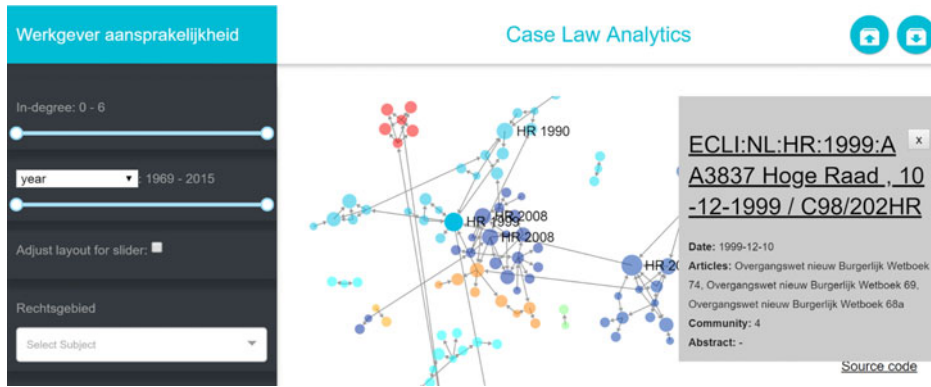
Werkgever aansprakelijkheid

Case Law Analytics

In-degree: 0 - 6

year : 1969 - 2015

Adjust layout for slider:

Rechtsgebied

Select Subject

HR 1990

HR 1999

HR 2008

HR 2008

HR 20

ECLI:NL:HR:1999:AA3837 Hoge Raad , 10-12-1999 / C98/202HR

x

Date: 1999-12-10

Articles: Overgangswet nieuw Burgerlijk Wetboek 74, Overgangswet nieuw Burgerlijk Wetboek 69, Overgangswet nieuw Burgerlijk Wetboek 68a

Community: 4

Abstract: -

Source code